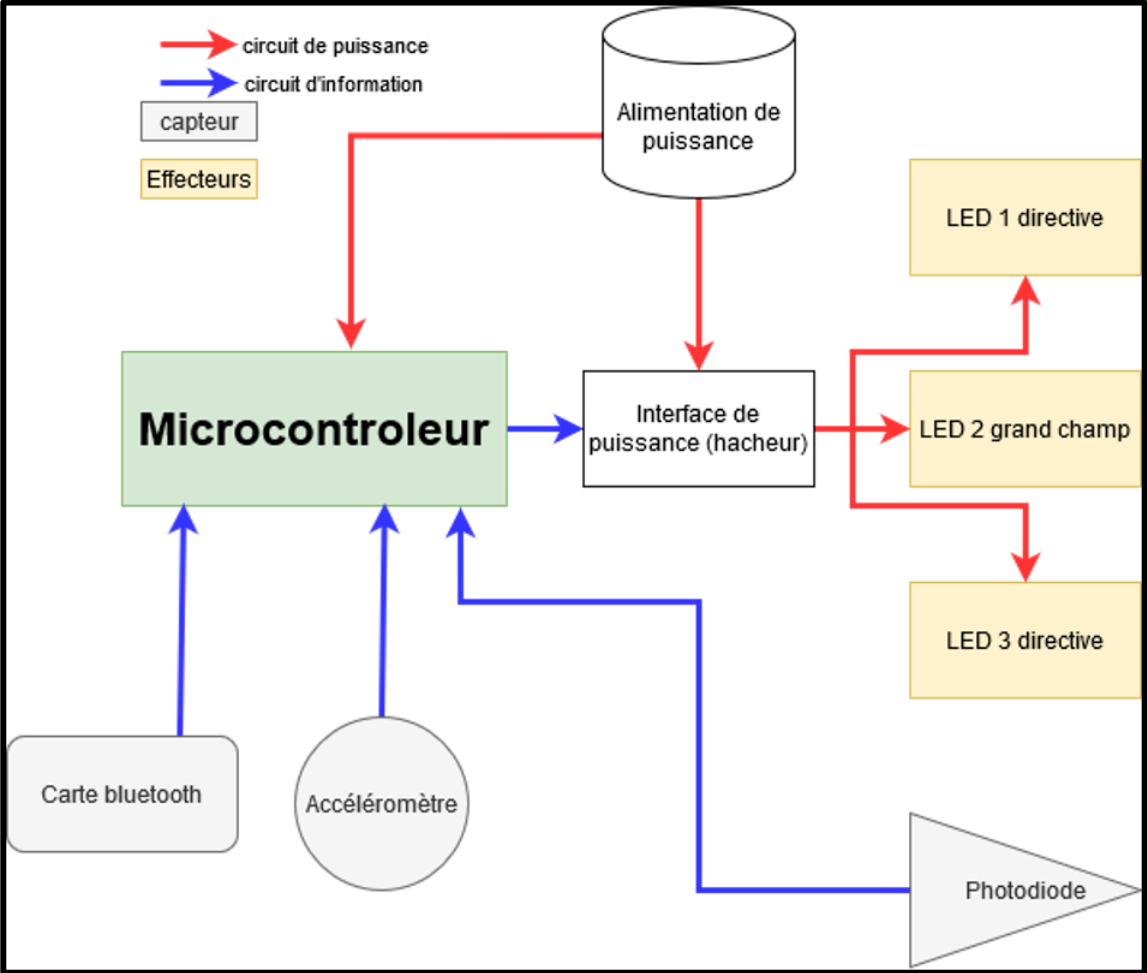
circuit de puissance
circuit d'information
capteur
Effecteurs

Alimentation de puissance

LED 1 directive

Microcontroleur

Interface de puissance (hacheur)

LED 2 grand champ

LED 3 directive

Carte bluetooth

Accéléromètre

Photodiode